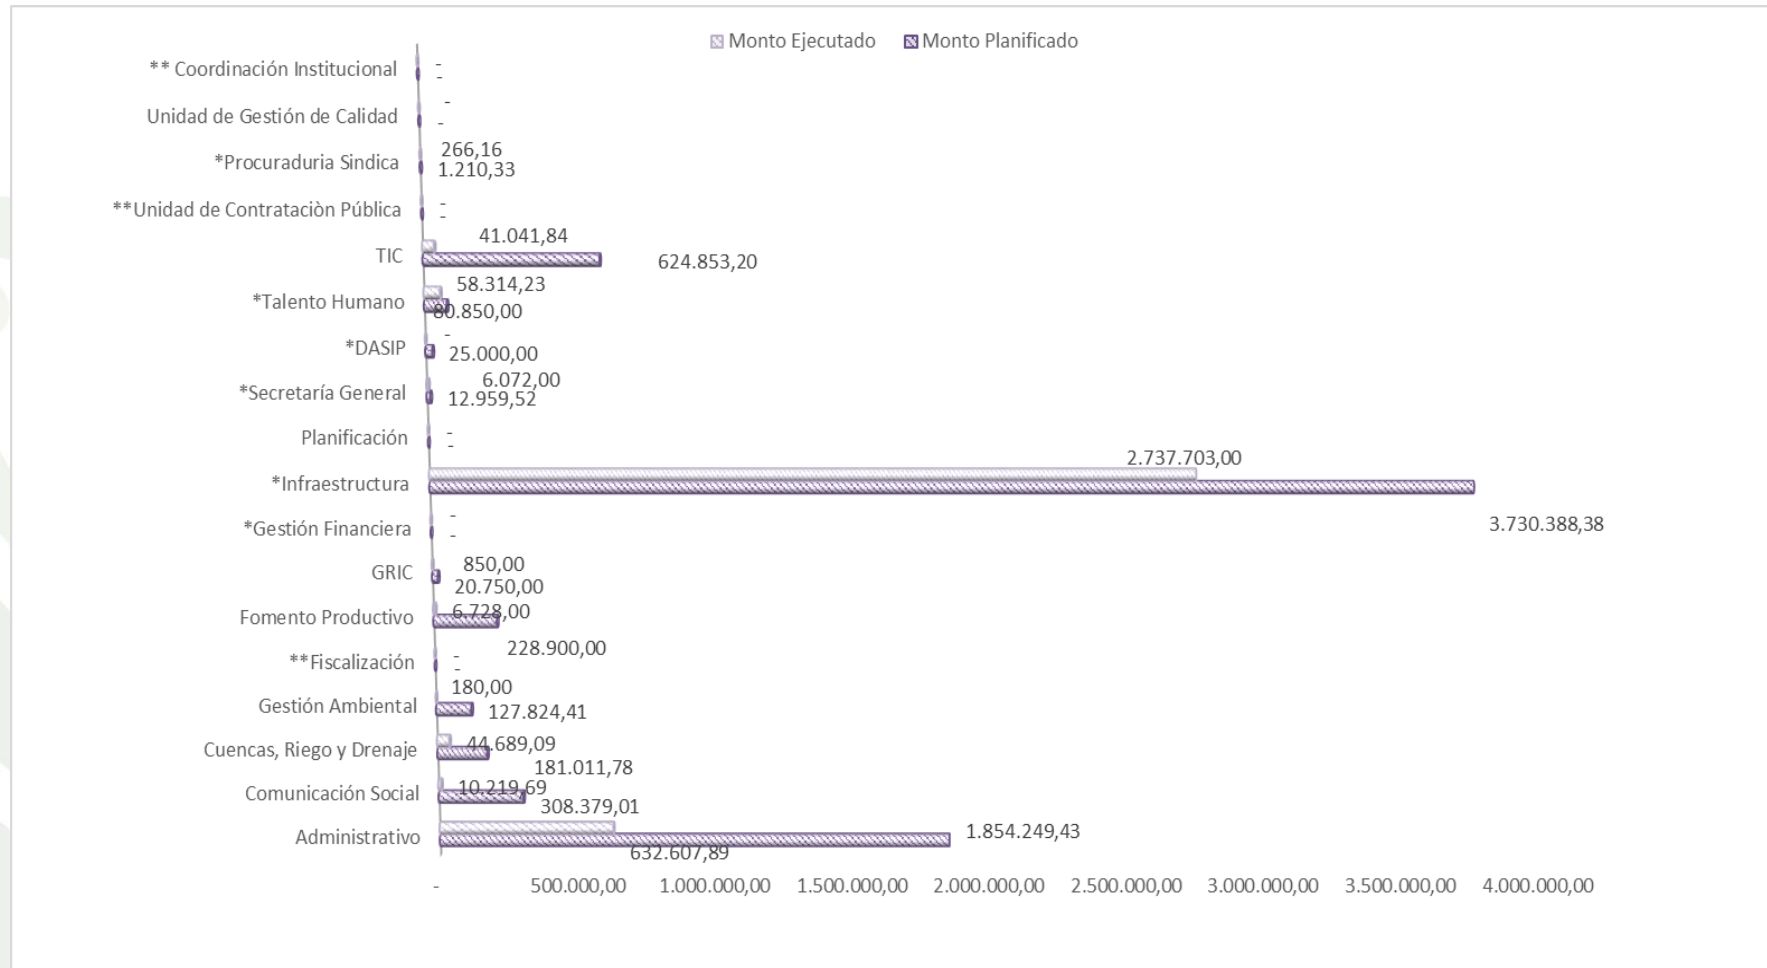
Monto Ejecutado Monto Planificado

** Coordinación Institucional
-
-
Unidad de Gestión de Calidad
-
-
*Procuraduria Sindica
266,16
1.210,33
**Unidad de Contrataciòn Pública
-
-
TIC
41.041,84
624.853,20
*Talento Humano
58.314,23
80.850,00
*DASIP
-
25.000,00
*Secretaría General
6.072,00
12.959,52
Planificación
-
-
*Infraestructura
2.737.703,00
3.730.388,38
*Gestión Financiera
-
-
GRIC
850,00
20.750,00
Fomento Productivo
6.728,00
228.900,00
**Fiscalización
-
-
Gestión Ambiental
180,00
127.824,41
Cuencas, Riego y Drenaje
44.689,09
181.011,78
Comunicación Social
10.219,69
308.379,01
Administrativo
632.607,89
1.854.249,43

-
500.000,00
1.000.000,00
1.500.000,00
2.000.000,00
2.500.000,00
3.000.000,00
3.500.000,00
4.000.000,00